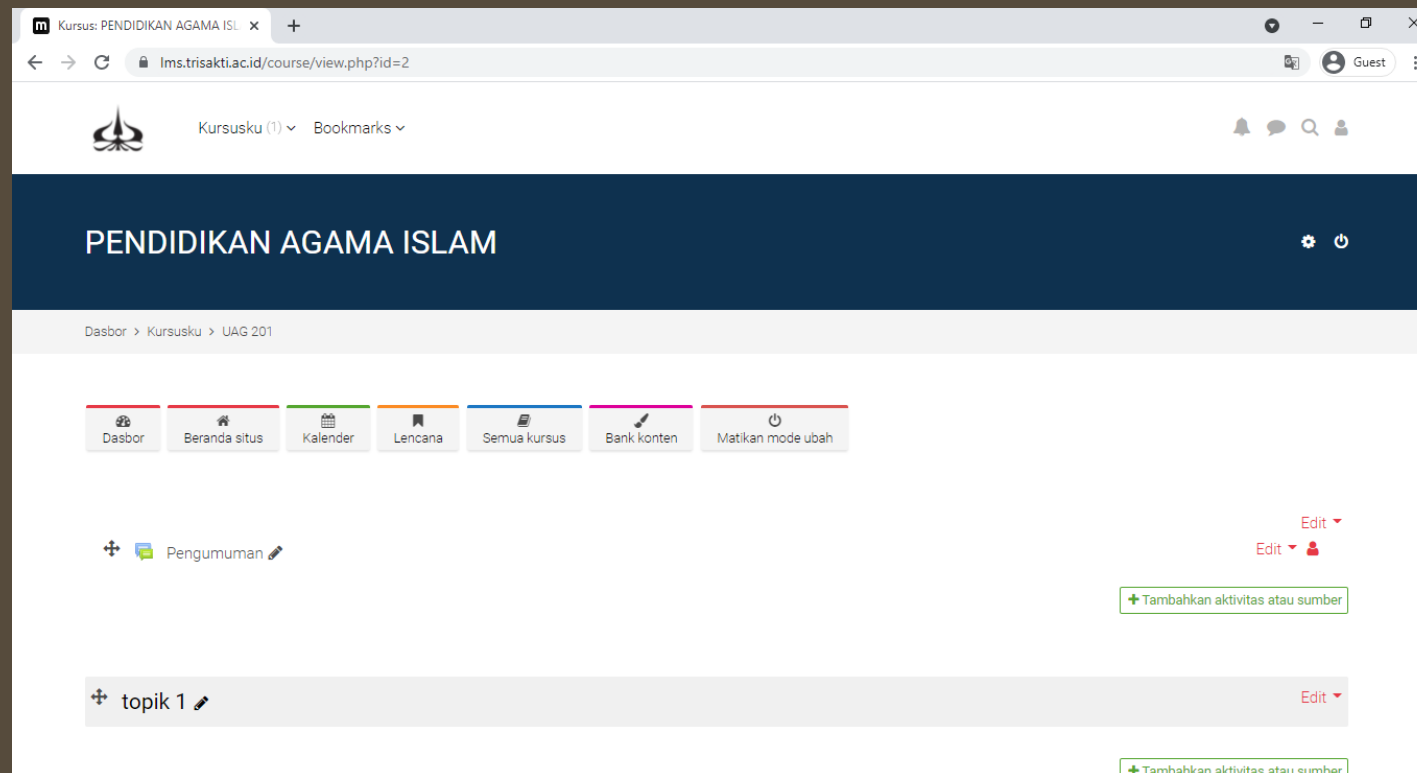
Kursus: PENDIDIKAN AGAMA ISL

lms.trisakti.ac.id/course/view.php?id=2

Guest

Kursusku (1) Bookmarks

PENDIDIKAN AGAMA ISLAM

Dasbor > Kursusku > UAG 201

Dasbor
Beranda situs
Kalender
Lencana
Semua kursus
Bank konten
Matikan mode ubah

Edit

Pengumuman

Edit

Tambahkan aktivitas atau sumber

topik 1

Edit

Tambahkan aktivitas atau sumber